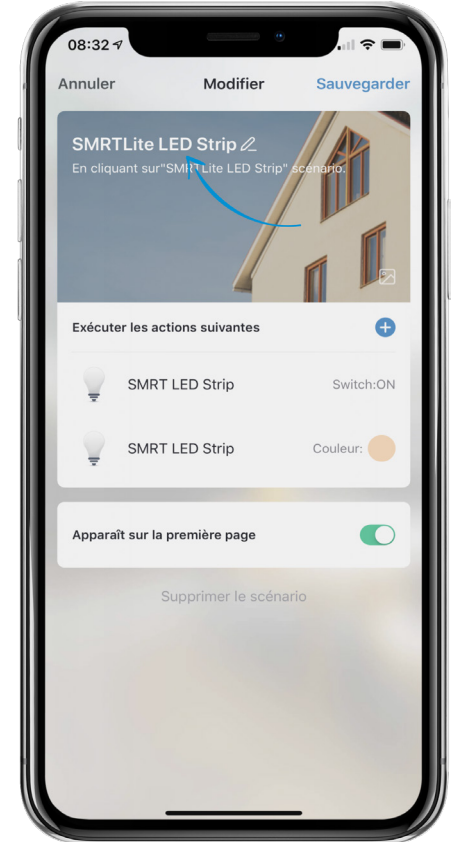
08:32

Annuler
Modifier
Sauvegarder

SMRTLite LED Strip
En cliquant sur"SMRTLite LED Strip" scénario.

Exécuter les actions suivantes

SMRT LED Strip
Switch:ON

SMRT LED Strip
Couleur:

Apparaît sur la première page

Supprimer le scénario